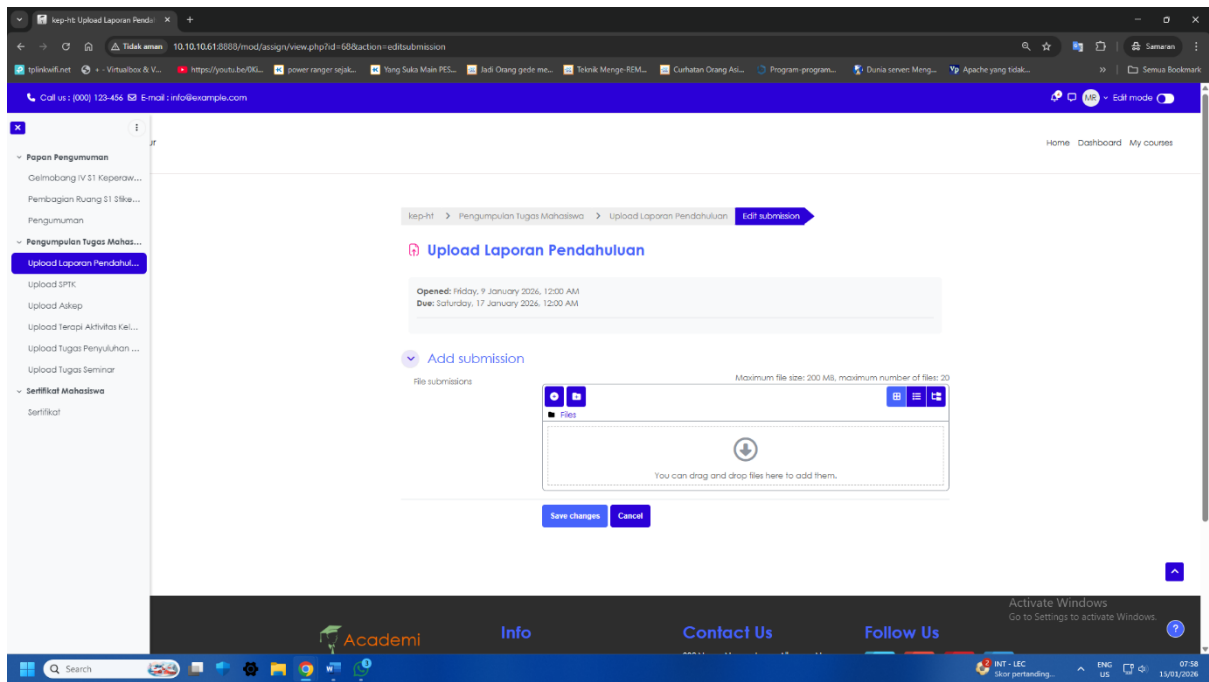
kep-ht: Upload Laporan Pendal ×  +

Tidak aman  10.10.10.61:8888/mod/assign/view.php?id=68&action=editsubmission

Samaran

tplinkwifi.net  + - Virtualbox & V...  https://youtu.be/0Ki...  power ranger sejak...  Yang Suka Main PES...  Jadi Orang gede me...  Teknik Menge-REM...  Curhatan Orang Asi...  Program-program...  Dunia server: Meng...  Apache yang tidak...  »  Semua Bookmark

Call us : (000) 123-456  E-mail : info@example.com

MR  Edit mode

Home  Dashboard  My courses

Papan Pengumuman
Gelmobang IV S1 Keperaw...
Pembagian Ruang S1 Stike...
Pengumuman
Pengumpulan Tugas Mahas...
Upload Laporan Pendahul...
Upload SPTK
Upload Askep
Upload Terapi Aktivitas Kel...
Upload Tugas Penyuluhan ...
Upload Tugas Seminar
Sertifikat Mahasiswa
Sertifikat

kep-ht > Pengumpulan Tugas Mahasiswa > Upload Laporan Pendahuluan > Edit submission

Upload Laporan Pendahuluan

Opened: Friday, 9 January 2026, 12:00 AM
Due: Saturday, 17 January 2026, 12:00 AM

Add submission

File submissions

Maximum file size: 200 MB, maximum number of files: 20

Files

You can drag and drop files here to add them.

Save changes  Cancel

Academi  Info  Contact Us  Follow Us

Activate Windows
Go to Settings to activate Windows.

Search

INT - LEC
Skor pertanding...

ENG US  07:58  15/01/2026